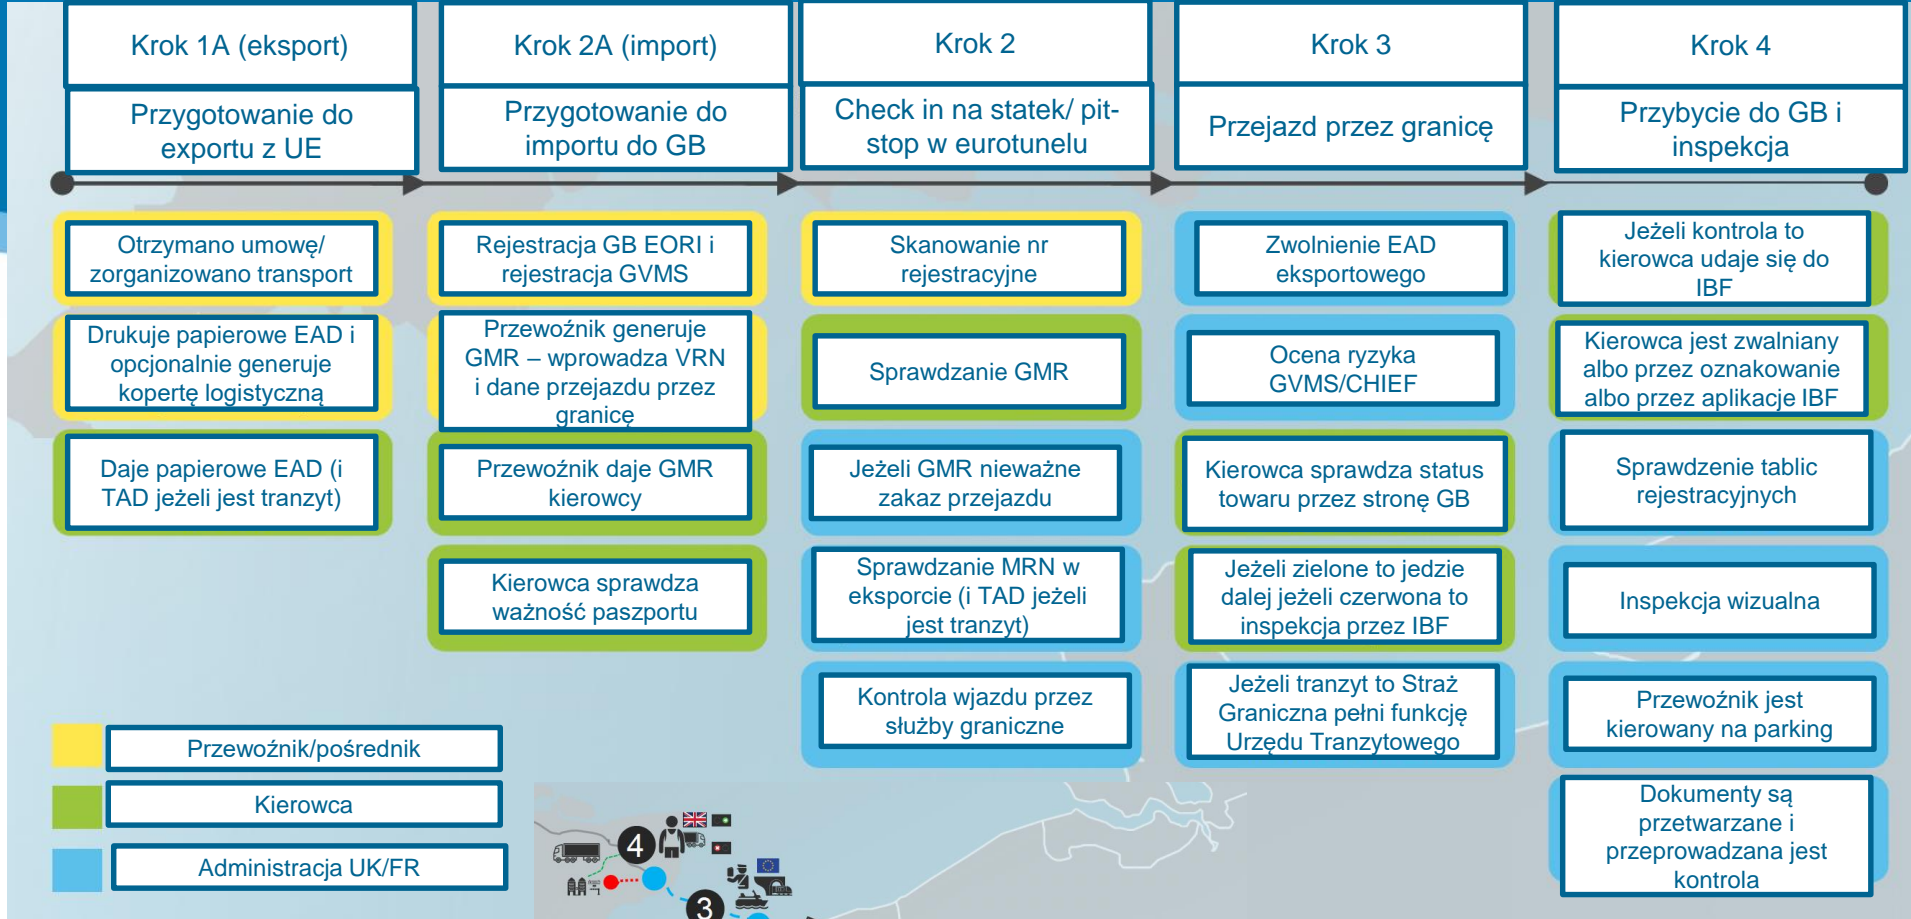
Krok 1A (eksport)

Przygotowanie do exportu z UE

Krok 2A (import)

Przygotowanie do importu do GB

Krok 2

Check in na statek/ pit-stop w eurotunelu

Krok 3

Przejazd przez granicę

Krok 4

Przybycie do GB i inspekcja

Otrzymano umowę/ zorganizowano transport

Drukuje papierowe EAD i opcjonalnie generuje kopertę logistyczną

Daje papierowe EAD (i TAD jeżeli jest tranzyt)

Rejestracja GB EORI i rejestracja GVMS

Przewoźnik generuje GMR – wprowadza VRN i dane przejazdu przez granicę

Przewoźnik daje GMR kierowcy

Kierowca sprawdza ważność paszportu

Skanowanie nr rejestracyjne

Sprawdzanie GMR

Jeżeli GMR nieważne zakaz przejazdu

Sprawdzanie MRN w eksporcie (i TAD jeżeli jest tranzyt)

Kontrola wjazdu przez służby graniczne

Zwolnienie EAD eksportowego

Ocena ryzyka GVMS/CHIEF

Kierowca sprawdza status towaru przez stronę GB

Jeżeli zielone to jedzie dalej jeżeli czerwona to inspekcja przez IBF

Jeżeli tranzyt to Straż Graniczna pełni funkcję Urzędu Tranzytowego

Jeżeli kontrola to kierowca udaje się do IBF

Kierowca jest zwalniany albo przez oznakowanie albo przez aplikację IBF

Sprawdzenie tablic rejestracyjnych

Inspekcja wizualna

Przewoźnik jest kierowany na parking

Dokumenty są przetwarzane i przeprowadzana jest kontrola

Przewoźnik/pośrednik

Kierowca

Administracja UK/FR

4

3